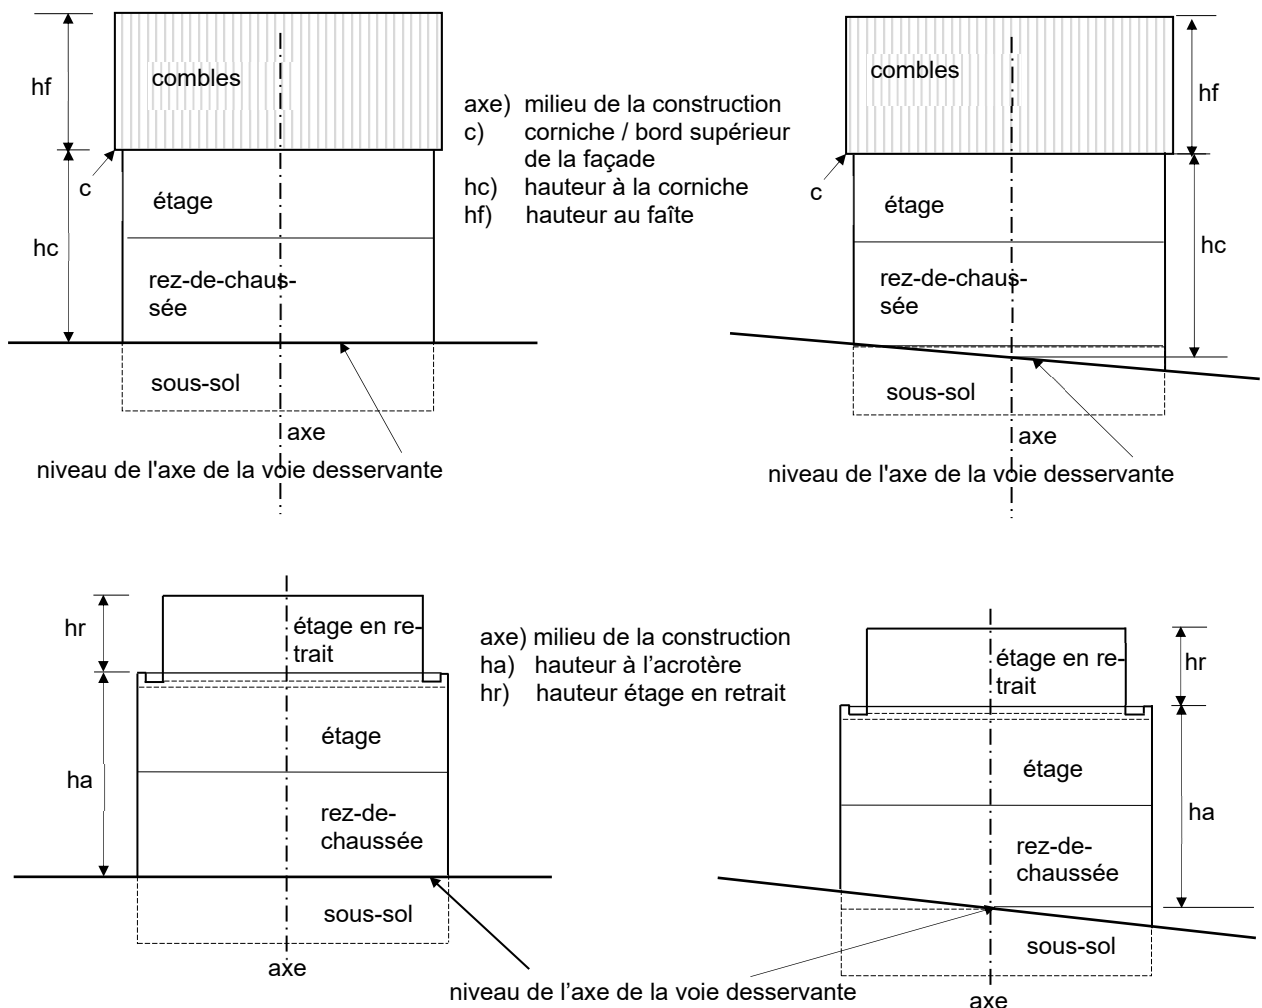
hf

combles

c

étage

hc

rez-de-chaussée

sous-sol

axe

niveau de l'axe de la voie desservante

axe) milieu de la construction
c) corniche / bord supérieur de la façade
hc) hauteur à la corniche
hf) hauteur au faîte

combles

hf

c

étage

hc

rez-de-chaussée

sous-sol

axe

niveau de l'axe de la voie desservante

hr

étage en retrait

ha

étage

rez-de-chaussée

sous-sol

axe

axe) milieu de la construction
ha) hauteur à l'acrotère
hr) hauteur étage en retrait

étage en retrait

hr

étage

ha

rez-de-chaussée

sous-sol

niveau de l'axe de la voie desservante

axe